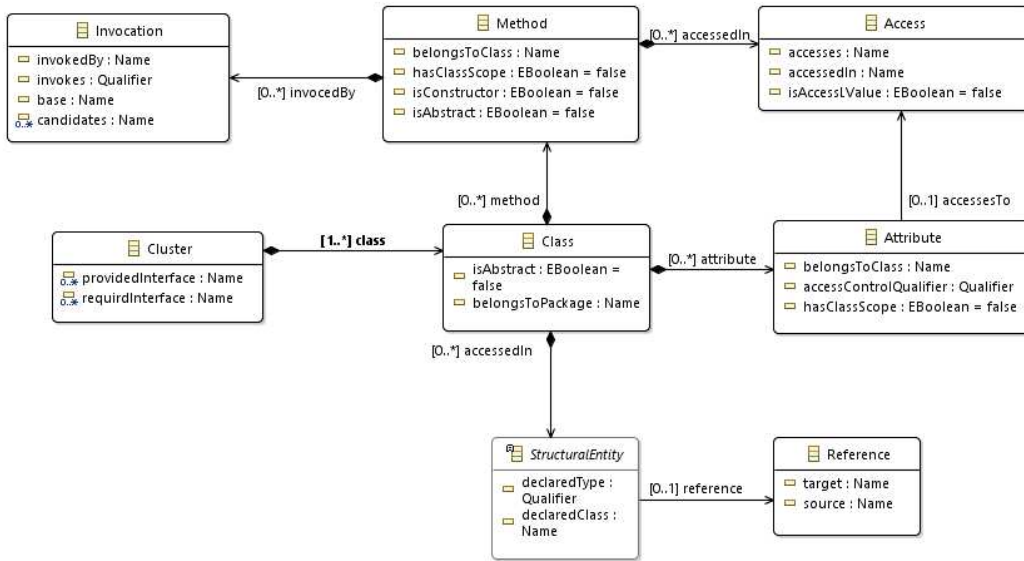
Invocation
invokedBy : Name
invokes : Qualifier
base : Name
candidates : Name

[0..*] invocedBy

Method
belongsToClass : Name
hasClassScope : EBoolean = false
isConstructor : EBoolean = false
isAbstract : EBoolean = false

[0..*] accessedIn

Access
accesses : Name
accessedIn : Name
isAccessLValue : EBoolean = false

[0..*] method

[0..1] accessesTo

Cluster
providedInterface : Name
requirdInterface : Name

[1..*] class

Class
isAbstract : EBoolean = false
belongsToPackage : Name

[0..*] attribute

Attribute
belongsToClass : Name
accessControlQualifier : Qualifier
hasClassScope : EBoolean = false

[0..*] accessedIn

StructuralEntity
declaredType : Qualifier
declaredClass : Name

[0..1] reference

Reference
target : Name
source : Name